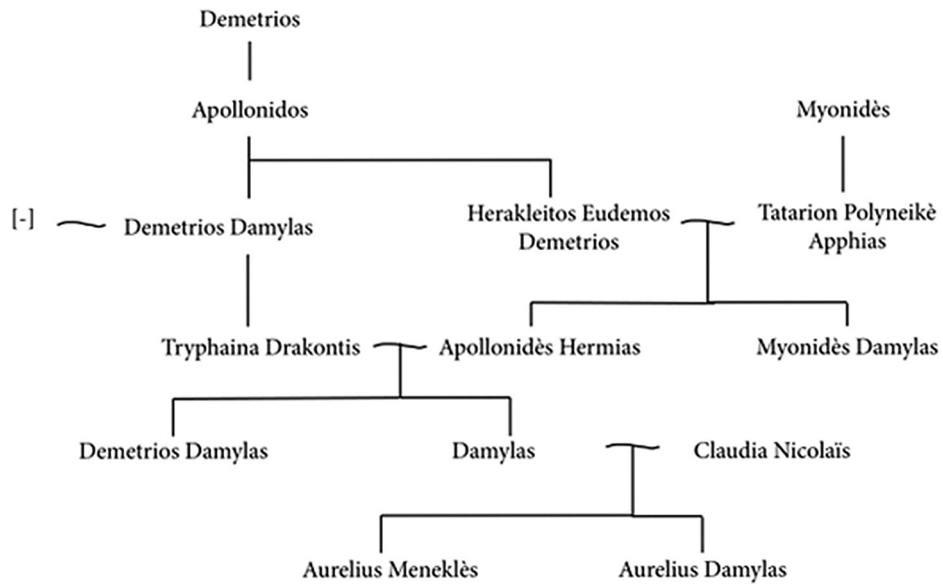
Demetrios

Apollonidos

Myonidès

[-]

Demetrios Damylas

Herakleitos Eudemos Demetrios

Tatarion Polyneikè Apphias

Tryphaina Drakontis

Apollonidès Hermias

Myonidès Damylas

Demetrios Damylas

Damylas

Claudia Nicolaïs

Aurelius Meneklès

Aurelius Damylas